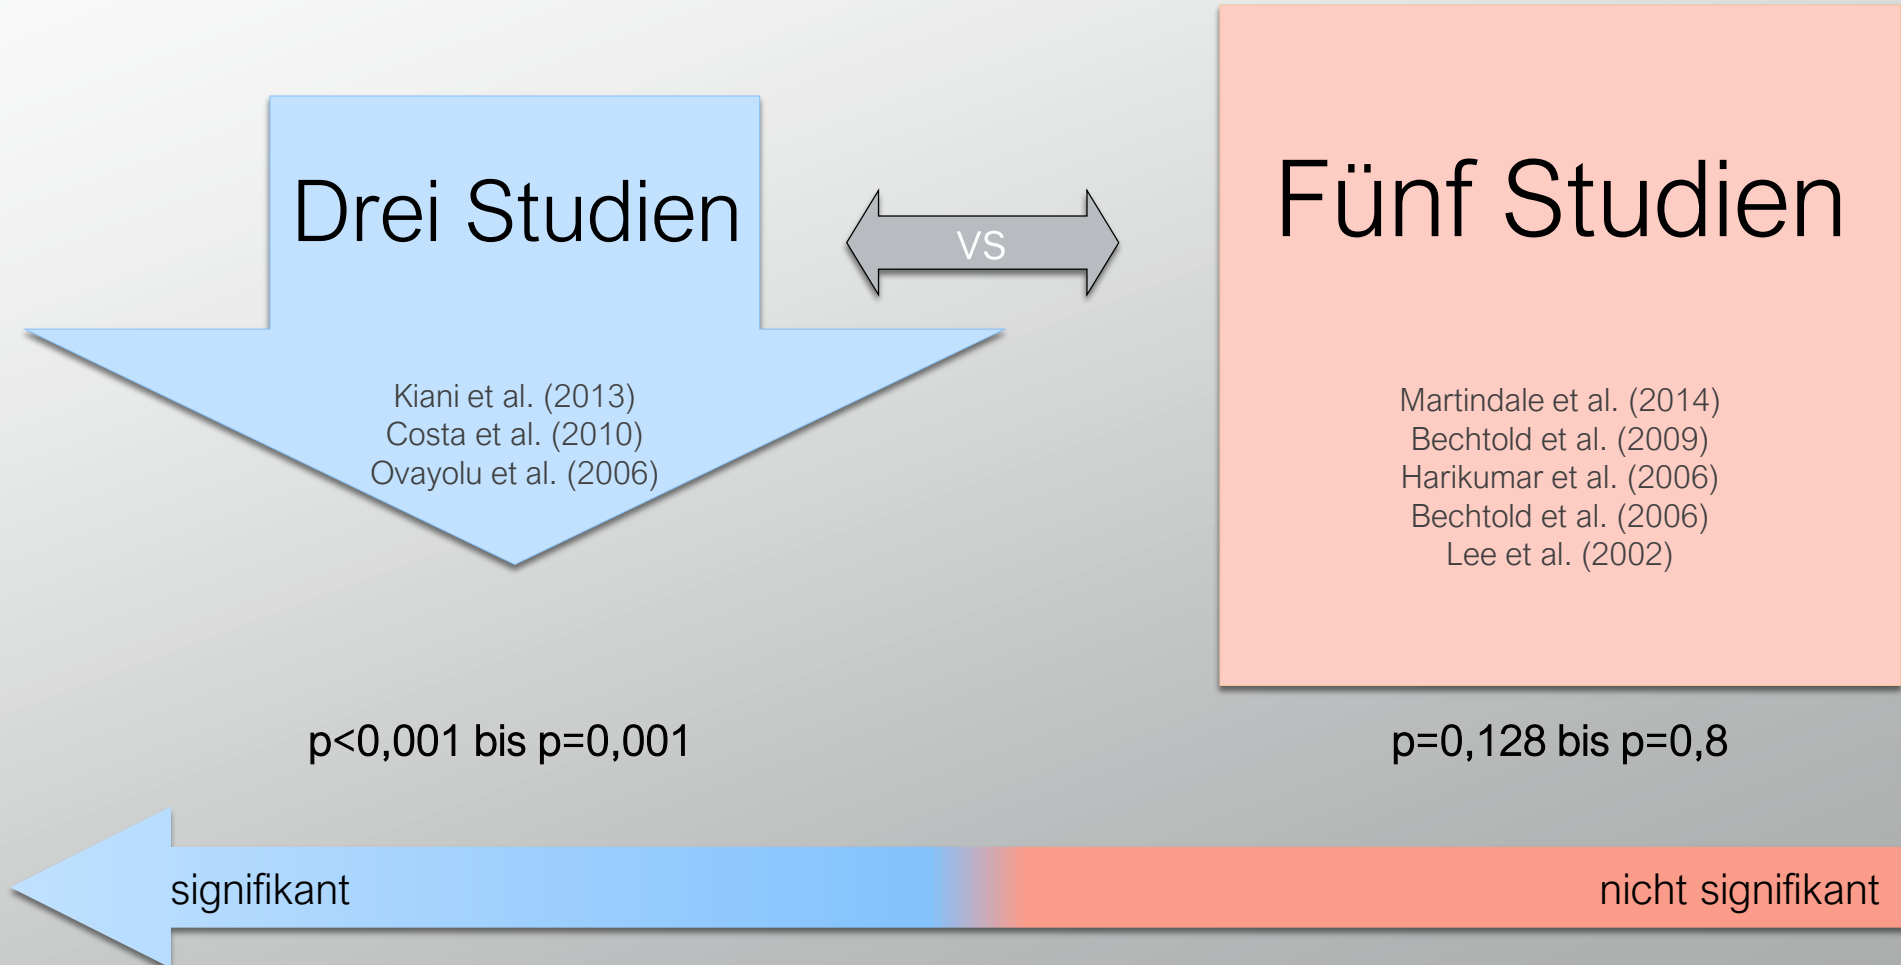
Drei Studien

VS

Fünf Studien

Kiani et al. (2013)
Costa et al. (2010)
Ovayolu et al. (2006)

Martindale et al. (2014)
Bechtold et al. (2009)
Harikumar et al. (2006)
Bechtold et al. (2006)
Lee et al. (2002)

p<0,001 bis p=0,001

p=0,128 bis p=0,8

signifikant

nicht signifikant